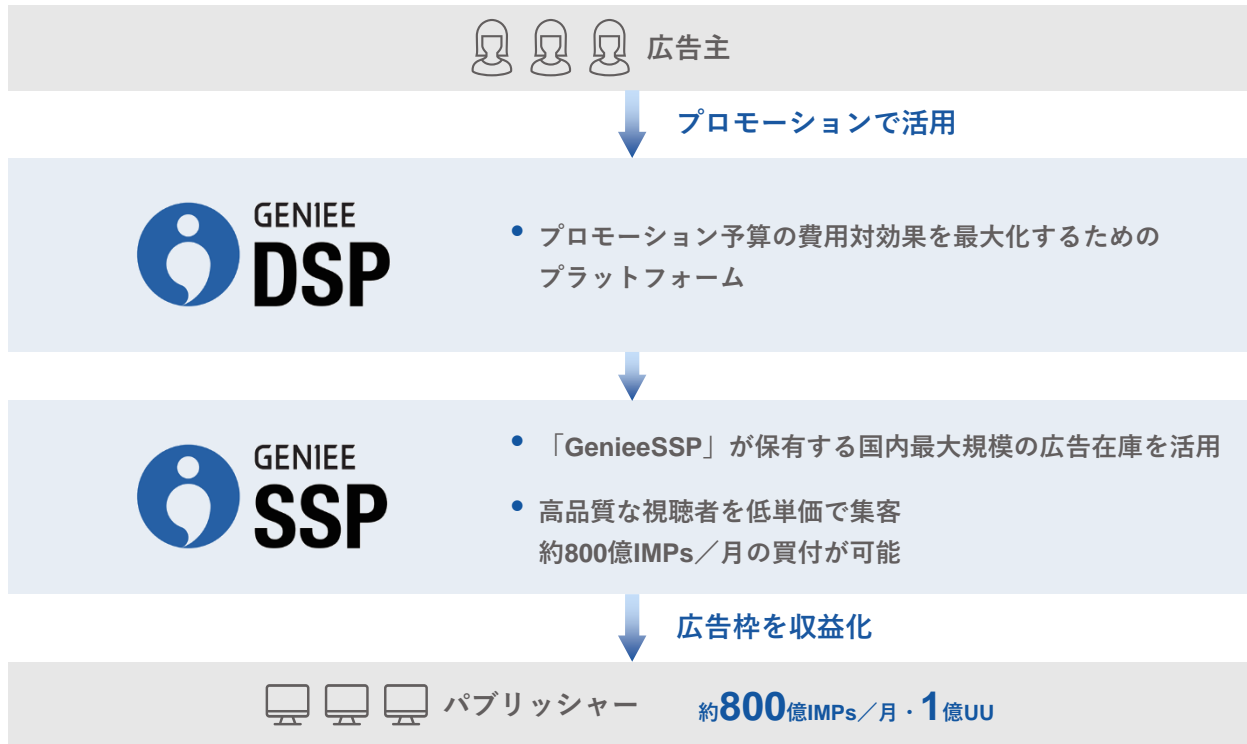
広告主

プロモーションで活用

GENIEE DSP

• プロモーション予算の費用対効果を最大化するためのプラットフォーム

GENIEE SSP

• 「GenieeSSP」が保有する国内最大規模の広告在庫を活用

• 高品質な視聴者を低単価で集客
約800億IMPs／月の買付が可能

広告枠を収益化

パブリッシャー

約800億IMPs／月・1億UU